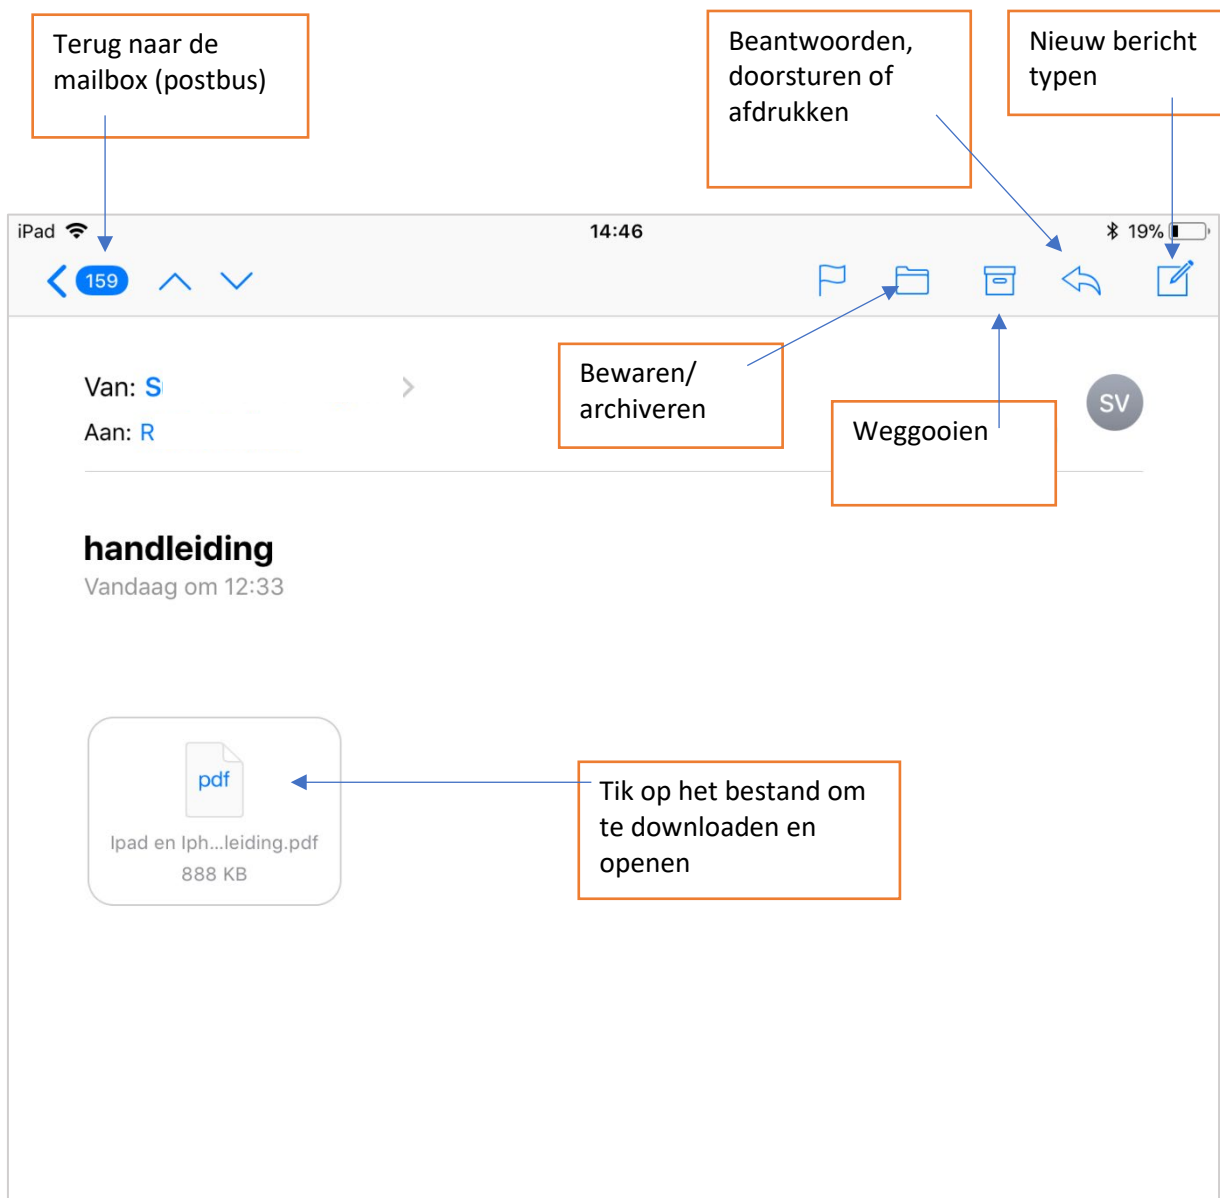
Terug naar de mailbox (postbus)

Beantwoorden, doorsturen of afdrukken

Nieuw bericht typen

iPad 14:46 19%

159

Van: S

Aan: R

Bewaren/ archiveren

Weggooien

SV

handleiding

Vandaag om 12:33

pdf

Ipad en Iph...leiding.pdf

888 KB

Tik op het bestand om te downloaden en openen